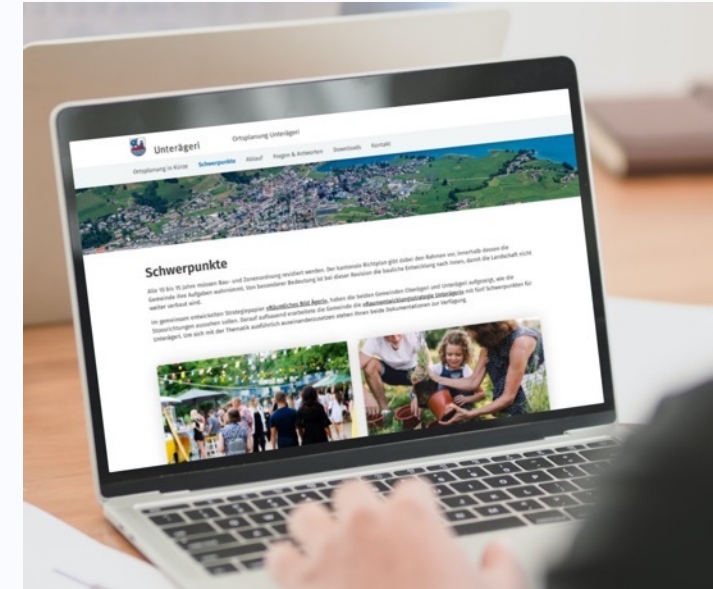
Unterägeri

Ortsplanung Unterägeri

Ortsplanung in Kürze  Schwerpunkte  Ablauf  Fragen & Antworten  Downloads  Kontakt

Schwerpunkte

Alle 10 bis 15 Jahre müssen Bau- und Zonenordnung revidiert werden. Der kantonale Richtplan gibt dabei den Rahmen vor, innerhalb dessen die Gemeinde ihre Aufgaben wahrnimmt. Von besonderer Bedeutung ist bei dieser Revision die bauliche Entwicklung nach innen, damit die Landschaft nicht weiter verbaut wird.

Im gemeinsam entwickelten Strategiepapier «Räumliches Bild Ägeri» haben die beiden Gemeinden Oberägeri und Unterägeri aufgezeigt, wie die Stossrichtungen aussehen sollen. Darauf aufbauend erarbeitete die Gemeinde die «Raumentwicklungsstrategie Unterägeri» mit fünf Schwerpunkten für Unterägeri. Um sich mit der Thematik ausführlich auseinanderzusetzen stehen Ihnen beide Dokumentationen zur Verfügung.